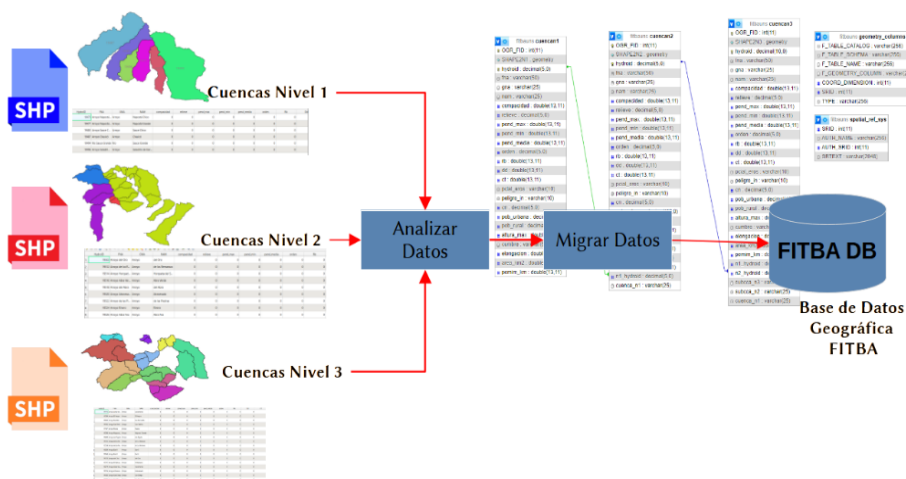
SHP

Cuencas Nivel 1

SHP

Cuencas Nivel 2

SHP

Cuencas Nivel 3

Analizar Datos

Migrar Datos

FITBA DB

Base de Datos Geográfica FITBA

fitbaceo cuencan1
OGR_FID : int(11)
SHAPE2N1 : geometry
hydroid : decimal(5,0)
fna : varchar(50)
gna : varchar(25)
nam : varchar(25)
compacidad : double(13,11)
relieve : decimal(5,0)
pend_max : double(13,11)
pend_min : double(13,11)
pend_media : double(13,11)
orden : decimal(5,0)
rb : double(13,11)
dd : double(13,11)
ct : double(13,11)
polel_area : varchar(18)
peligro_in : varchar(10)
cn : decimal(5,0)
pob_urbano : decimal
pob_rural : decimal
altura_max : double
cuenca_area : varchar
elongacion : double
peco_area2 : double
permire_km : double(13,11)

fitbaceo cuencan2
OGR_FID : int(11)
SHAPE2N2 : geometry
hydroid : decimal(5,0)
fna : varchar(50)
gna : varchar(25)
nam : varchar(25)
compacidad : double(13,11)
relieve : decimal(5,0)
pend_max : double(13,11)
pend_min : double(13,11)
pend_media : double(13,11)
orden : decimal(5,0)
rb : double(13,11)
dd : double(13,11)
ct : double(13,11)
polel_area : varchar(18)
peligro_in : varchar(10)
cn : decimal(5,0)
n1_hydroid : decimal(5,0)
cuenca_n1 : varchar(25)

fitbaceo cuencan3
OGR_FID : int(11)
SHAPE2N3 : geometry
hydroid : decimal(10,0)
fna : varchar(50)
gna : varchar(25)
nam : varchar(25)
compacidad : double(13,11)
relieve : decimal(5,0)
pend_max : double(13,11)
pend_min : double(13,11)
pend_media : double(13,11)
orden : decimal(5,0)
rb : double(13,11)
dd : double(13,11)
ct : double(13,11)
peligro_in : varchar(10)
cn : decimal(5,0)
pob_urbano : decimal(5,0)
pob_rural : decimal
altura_max : double
cuenca : varchar
elongacion : double
area : varchar
perimetro : double
n2_hydroid : decimal
cuenca_n2 : varchar(25)
cuenca_n1 : varchar(25)

fitbaceo geometry_columns
F_TABLE_CATALOG : varchar(256)
F_TABLE_SCHEMA : varchar(256)
F_TABLE_NAME : varchar(256)
F_GEOMETRY_COLUMN : varchar(256)
COORD_DIMENSION : int(11)
SRID : int(11)
TYPE : varchar(256)

fitbaceo spatial_ref_sys
SRID : int(11)
AUTH_NAME : varchar(256)
AUTH_SRID : int(11)
SRTEXT : varchar(2048)